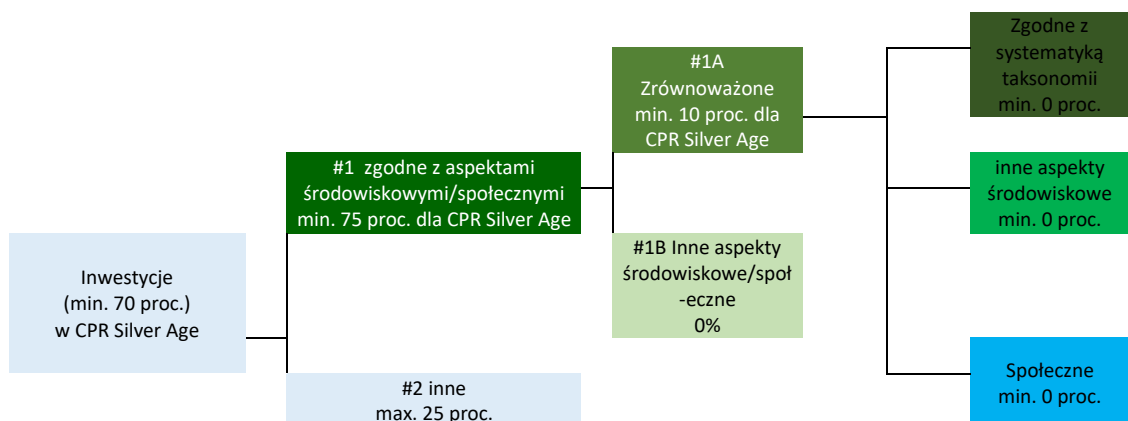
Inwestycje
(min. 70 proc.)
w CPR Silver Age

#1 zgodne z aspektami środowiskowymi/społecznymi min. 75 proc. dla CPR Silver Age

#2 inne
max. 25 proc.

#1A
Zrównoważone
min. 10 proc. dla CPR Silver Age

#1B Inne aspekty środowiskowe/społ-eczne
0%

Zgodne z systematyką taksonomii
min. 0 proc.

inne aspekty środowiskowe
min. 0 proc.

Społeczne
min. 0 proc.